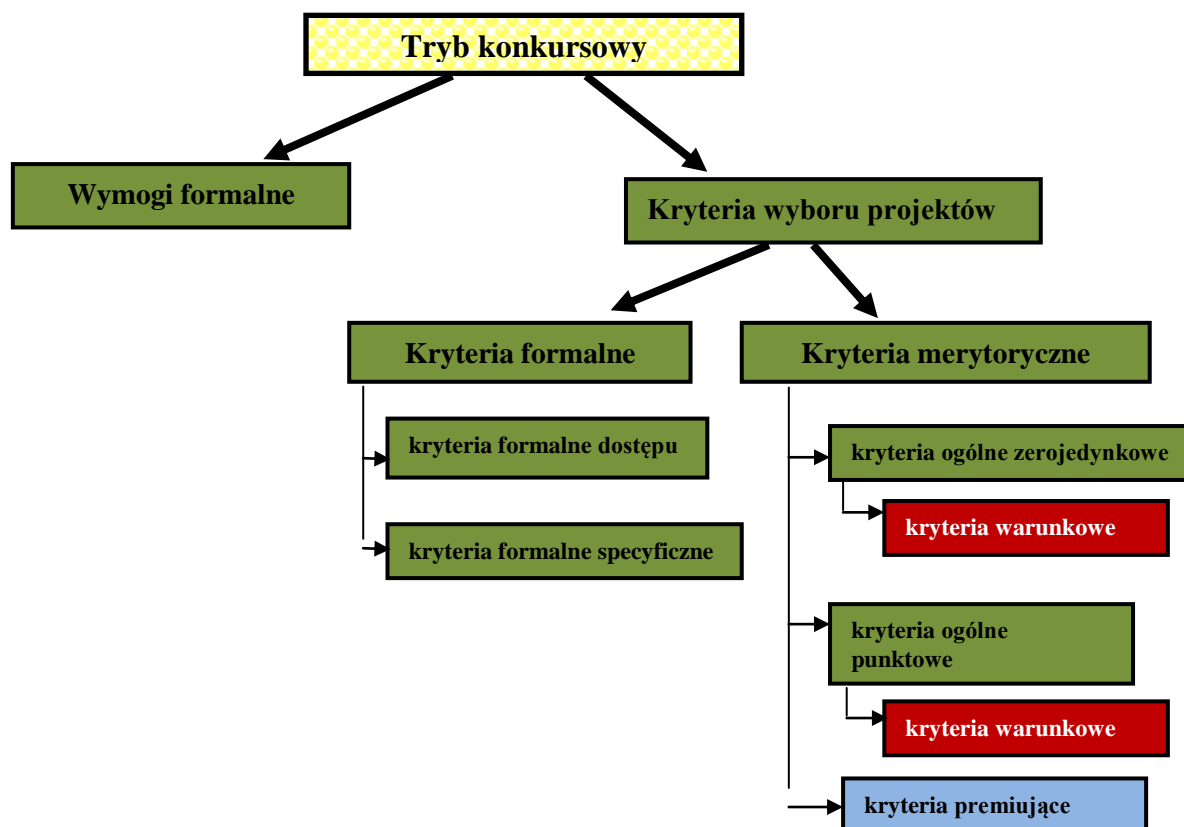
Tryb konkursowy

Wymogi formalne

Kryteria wyboru projektów

Kryteria formalne

Kryteria merytoryczne

kryteria formalne dostępu

kryteria formalne specyficzne

kryteria ogólne zerojedynkowe

kryteria warunkowe

kryteria ogólne punktowe

kryteria warunkowe

kryteria premiujące